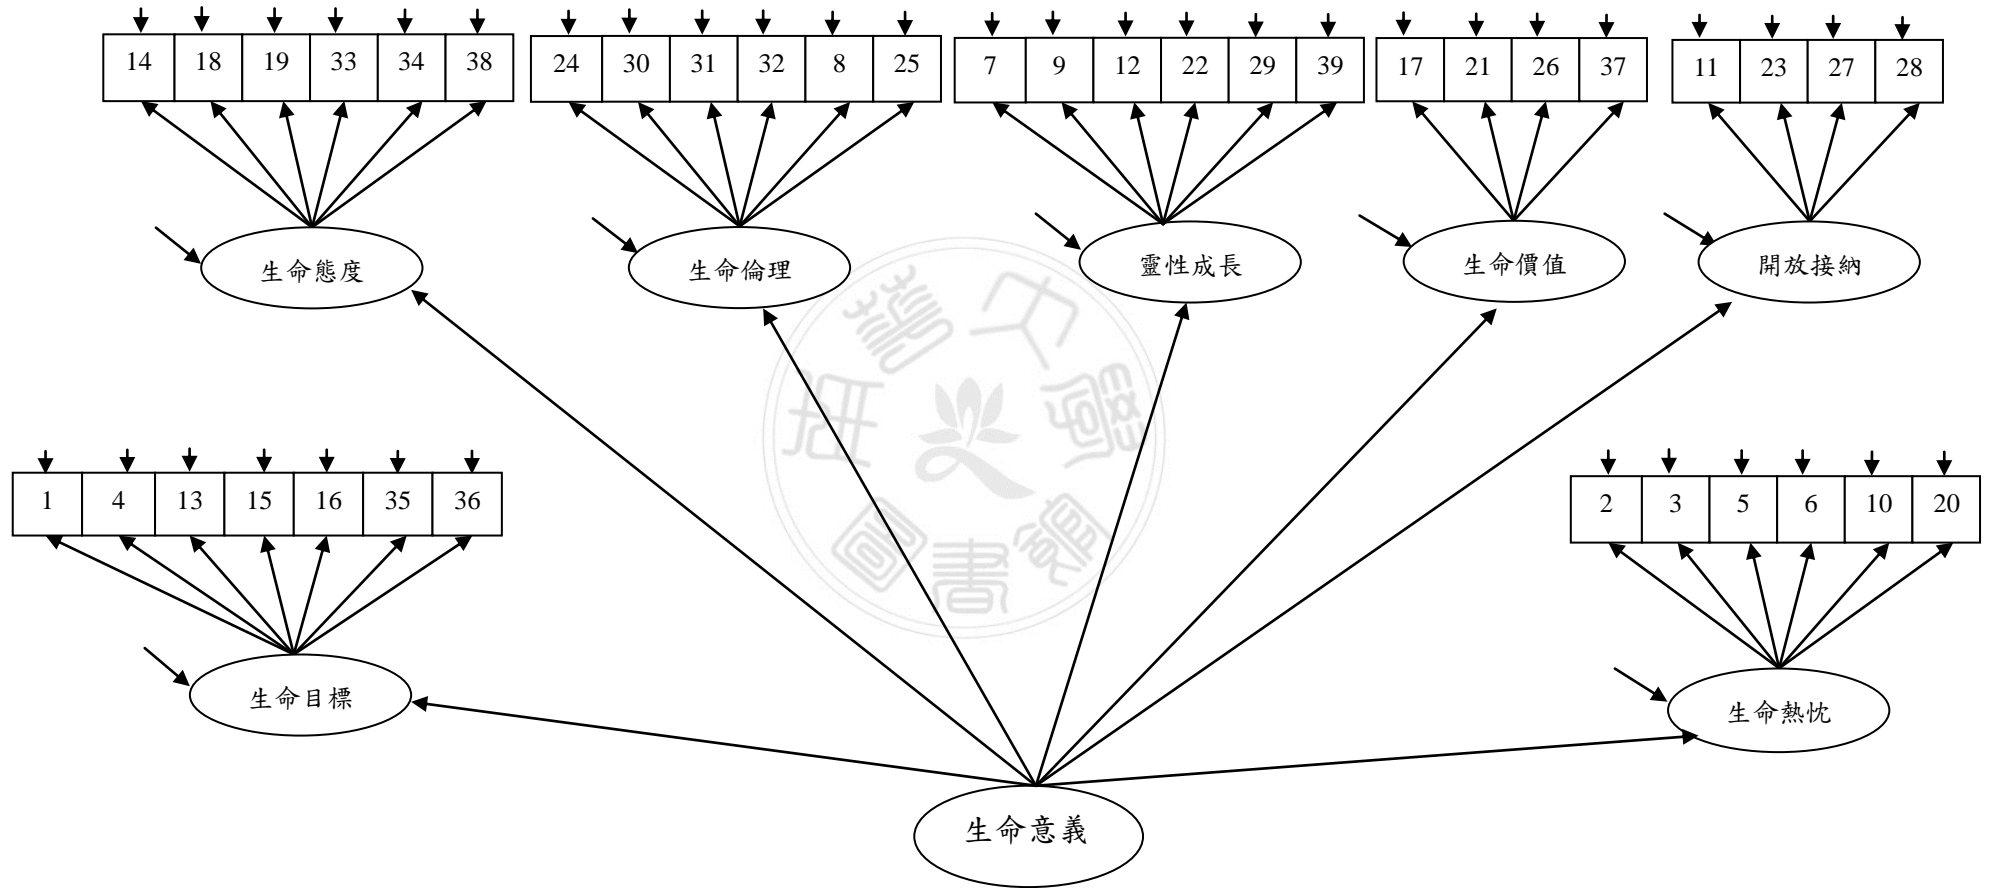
| 14 | 18 | 19 | 33 | 34 | 38 |
|---|---|---|---|---|---|

| 24 | 30 | 31 | 32 | 8 | 25 |
|---|---|---|---|---|---|

| 7 | 9 | 12 | 22 | 29 | 39 |
|---|---|---|---|---|---|

| 17 | 21 | 26 | 37 |
|---|---|---|---|

| 11 | 23 | 27 | 28 |
|---|---|---|---|

生命態度

生命倫理

靈性成長

生命價值

開放接納

| 1 | 4 | 13 | 15 | 16 | 35 | 36 |
|---|---|---|---|---|---|---|

| 2 | 3 | 5 | 6 | 10 | 20 |
|---|---|---|---|---|---|

生命目標

生命熱忱

生命意義

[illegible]